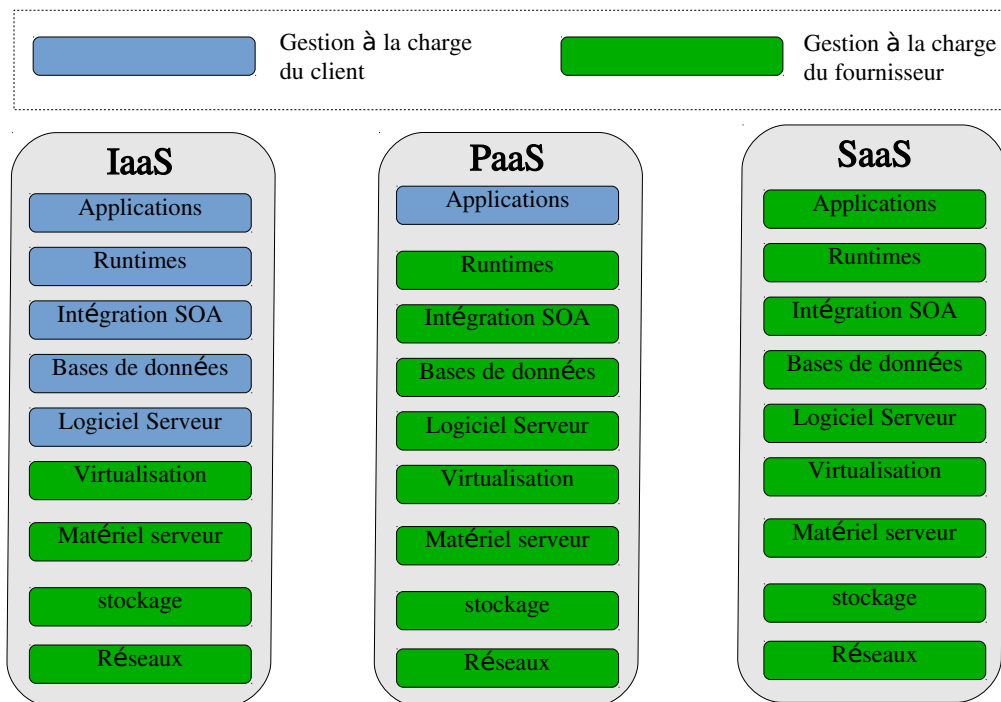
Gestion à la charge du client

Gestion à la charge du fournisseur

IaaS
Applications
Runtimes
Intégration SOA
Bases de données
Logiciel Serveur
Virtualisation
Matériel serveur
stockage
Réseaux

PaaS
Applications
Runtimes
Intégration SOA
Bases de données
Logiciel Serveur
Virtualisation
Matériel serveur
stockage
Réseaux

SaaS
Applications
Runtimes
Intégration SOA
Bases de données
Logiciel Serveur
Virtualisation
Matériel serveur
stockage
Réseaux